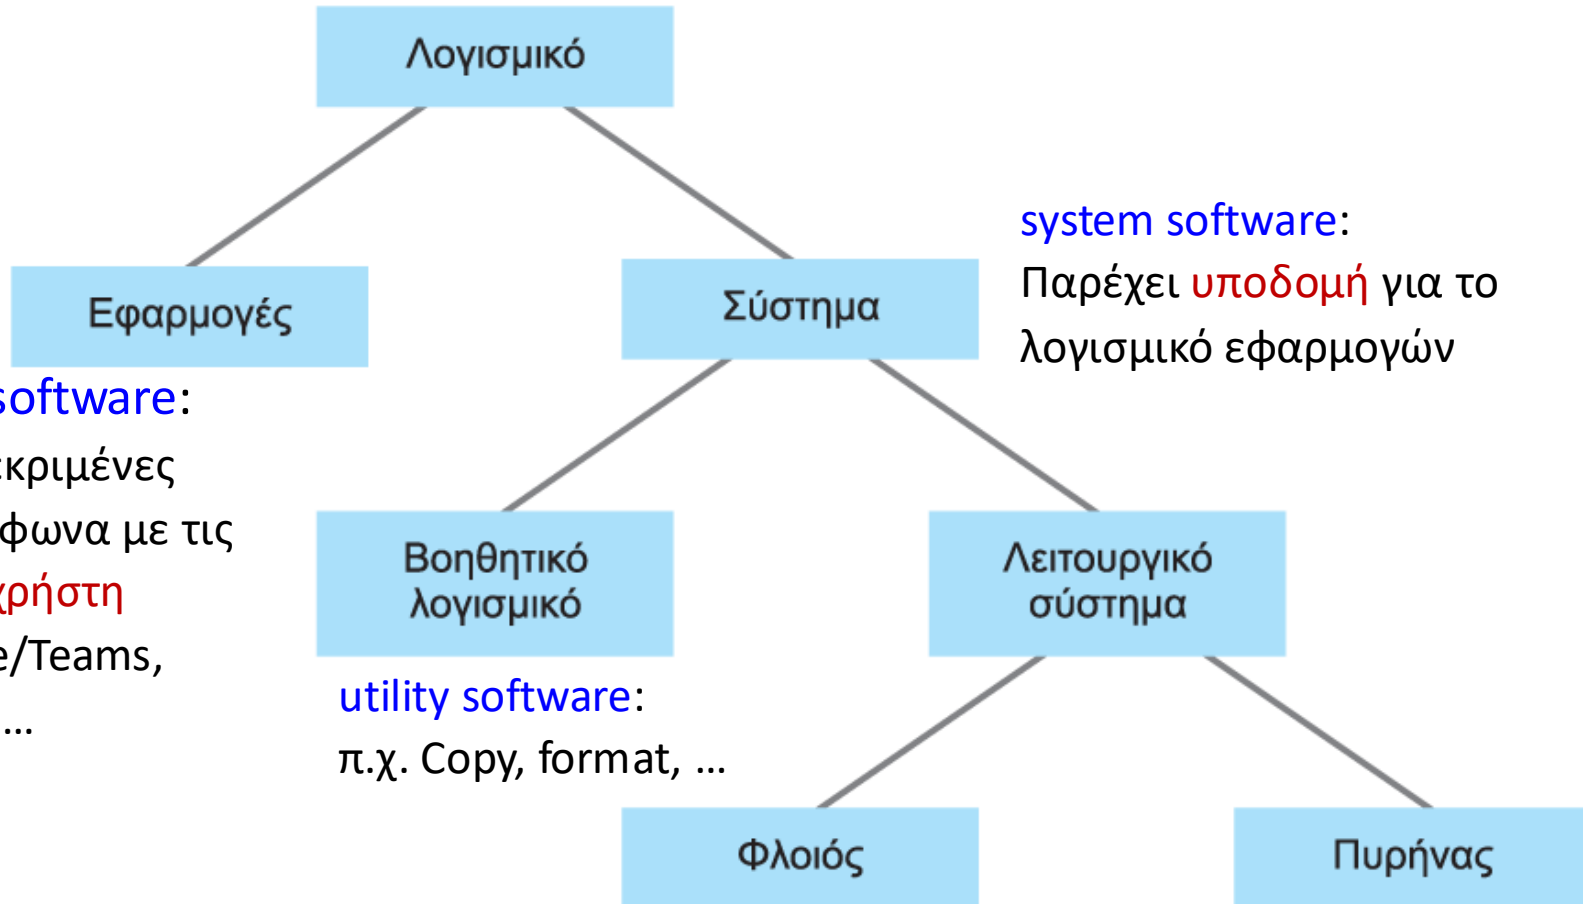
Λογισμικό

Εφαρμογές

Σύστημα

system software:
Παρέχει υποδομή για το λογισμικό εφαρμογών

software:
κριμένες
φωνα με τις
χρήστη
e/Teams,
…

Βοηθητικό λογισμικό

Λειτουργικό σύστημα

utility software:
π.χ. Copy, format, …

Φλοιός

Πυρήνας